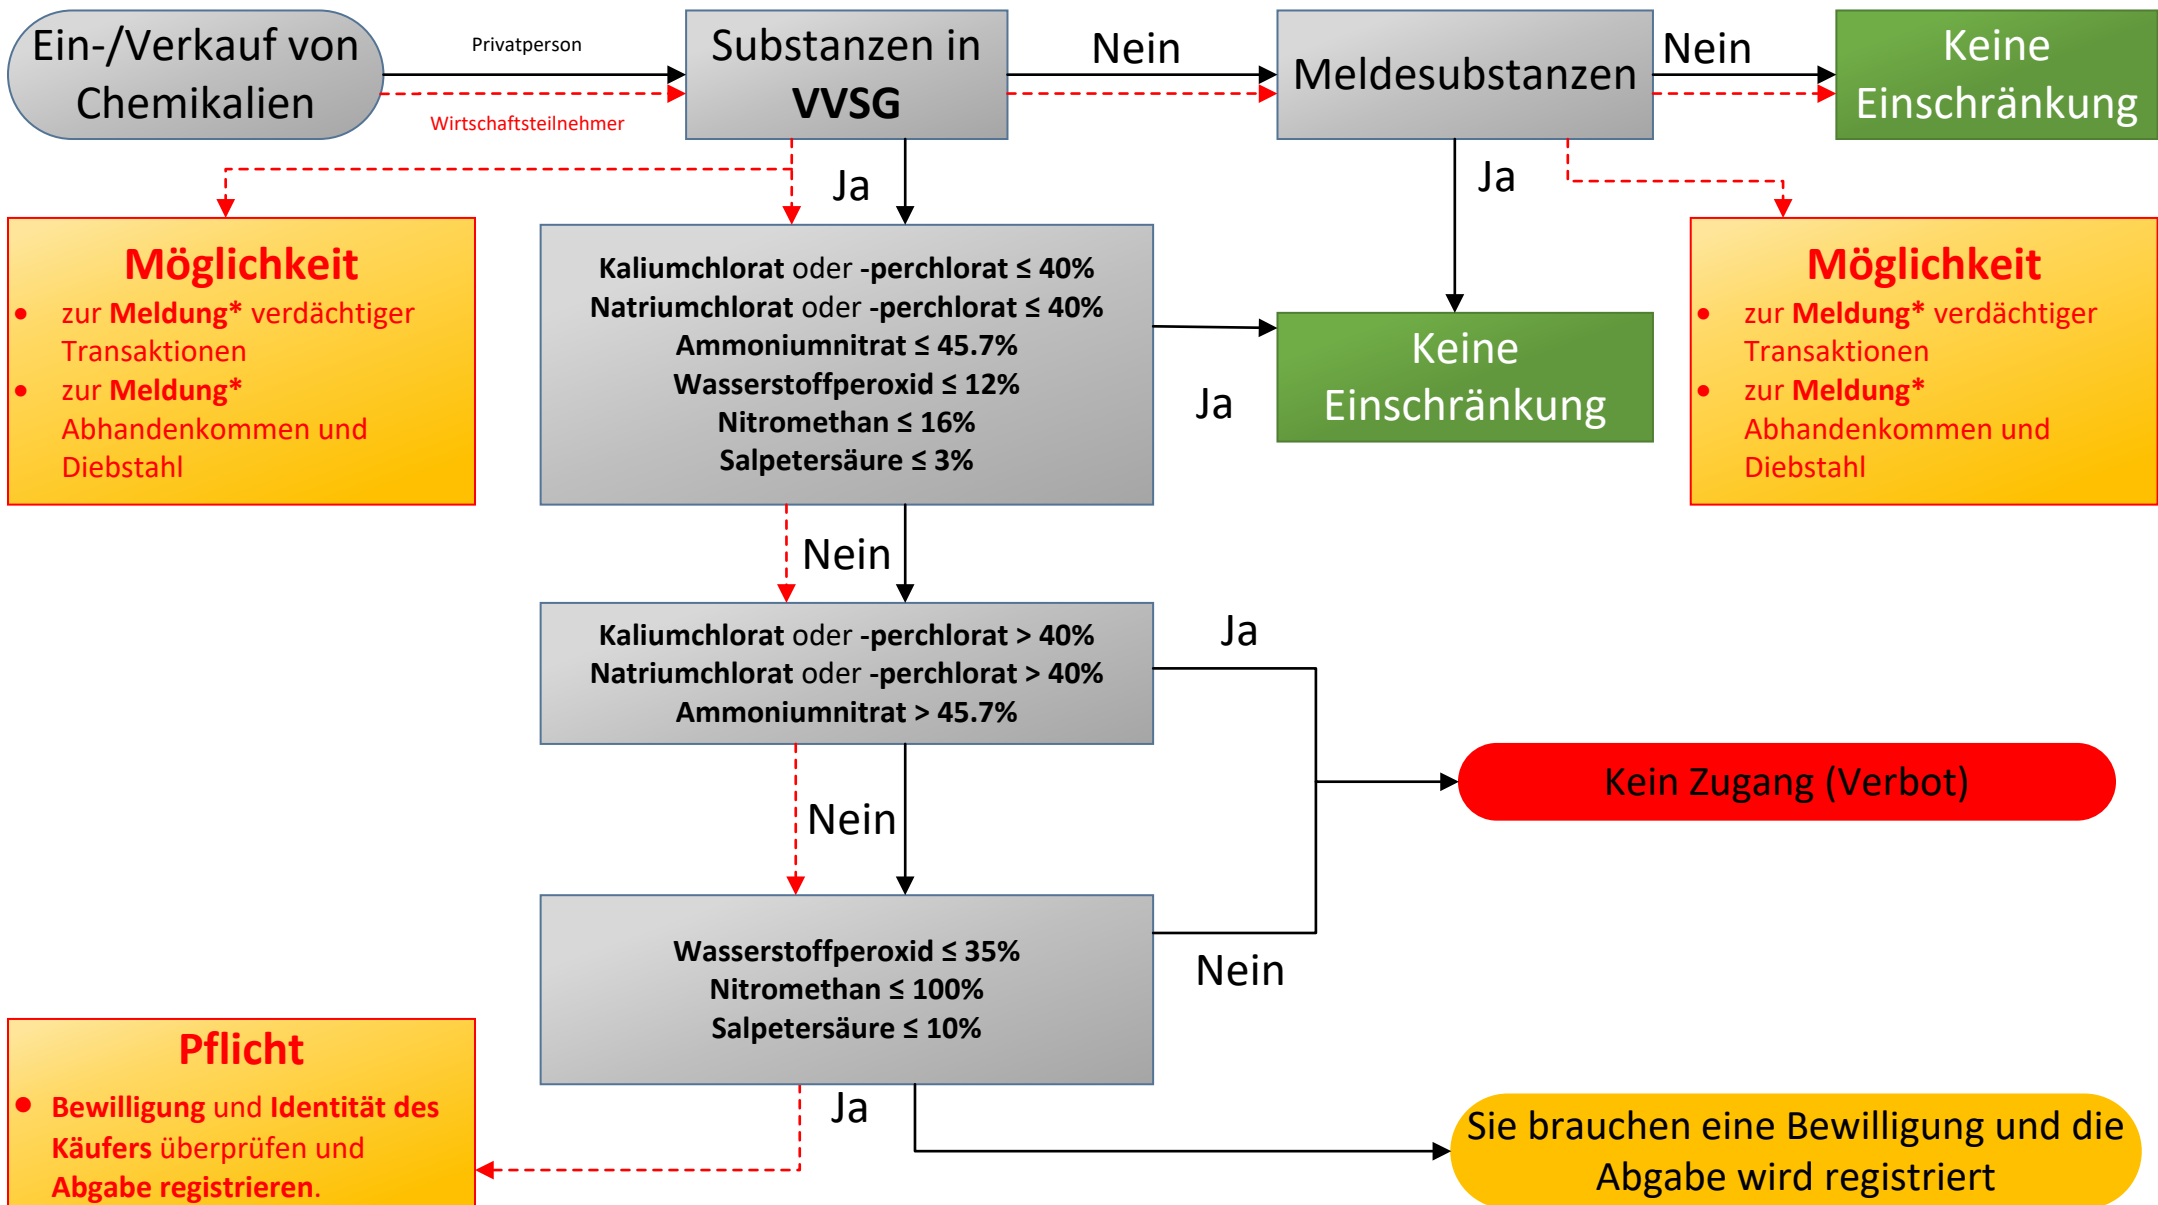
Ein-/Verkauf von Chemikalien

Privatperson

Wirtschaftsteilnehmer

Substanzen in VVSG

Nein

Meldesubstanzen

Nein

Keine Einschränkung

Ja

Ja

Möglichkeit

- zur Meldung* verdächtiger Transaktionen
- zur Meldung* Abhandenkommen und Diebstahl

Kaliumchlorat oder -perchlorat ≤ 40%
Natriumchlorat oder -perchlorat ≤ 40%
Ammoniumnitrat ≤ 45.7%
Wasserstoffperoxid ≤ 12%
Nitromethan ≤ 16%
Salpetersäure ≤ 3%

Ja

Keine Einschränkung

Möglichkeit

- zur Meldung* verdächtiger Transaktionen
- zur Meldung* Abhandenkommen und Diebstahl

Nein

Kaliumchlorat oder -perchlorat > 40%
Natriumchlorat oder -perchlorat > 40%
Ammoniumnitrat > 45.7%

Ja

Kein Zugang (Verbot)

Nein

Wasserstoffperoxid ≤ 35%
Nitromethan ≤ 100%
Salpetersäure ≤ 10%

Nein

Pflicht

- Bewilligung und Identität des Käufers überprüfen und Abgabe registrieren.

Ja

Sie brauchen eine Bewilligung und die Abgabe wird registriert